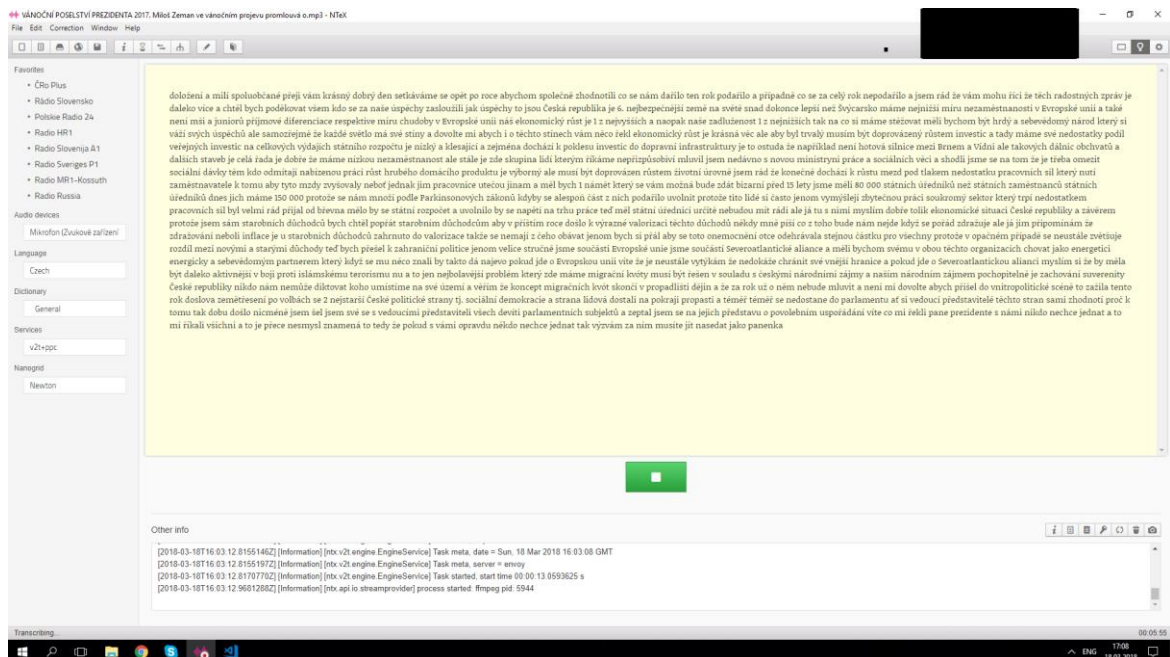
VÁNOČNÍ POSELSTVÍ PREZIDENTA 2017. Miloš Zeman ve vánočním projevu promlouvá o.mp3 - NTeX
File Edit Correction Window Help

Favorites
• ČRo Plus
• Rádio Slovensko
• Polskie Radio 24
• Radio HR1
• Radio Slovenija A1
• Radio Sveriges P1
• Radio MR1-Kossuth
• Radio Russia
Audio devices
Mikrofon (Zvukové zařízení
Language
Czech
Dictionary
General
Services
v2t+ppc
Nanogrid
Newton

doložení a milí spoluobčané přeji vám krásný dobrý den setkáváme se opět po roce abychom společně zhodnotili co se nám dařilo ten rok podařilo a případně co se za celý rok nepodařilo a jsem rád že vám mohu říci že těch radostných zpráv je daleko více a chtěl bych poděkovat všem kdo se za naše úspěchy zasloužili jak úspěchy to jsou Česká republika je 6. nejbezpečnější země na světě snad dokonce lepší než Švýcarsko máme nejnižší míru nezaměstnanosti v Evropské unii a také není mší a juniorů příjmové diferenciace respektive míru chudoby v Evropské unii náš ekonomický růst je 1 z nejvyšších a naopak naše zadluženost 1 z nejnižších tak na co si máme stěžovat měli bychom být hrdý a sebevědomý národ který si váží svých úspěchů ale samozřejmě že každé světlo má své stíny a dovolte mi abych i o těchto stínech vám něco řekl ekonomický růst je krásná věc ale aby byl trvalý musím být doprovázený růstem investic a tady máme své nedostatky podíl veřejných investic na celkových výdajích státního rozpočtu je nízký a klesající a zejména dochází k poklesu investic do dopravní infrastruktury je to ostuda že například není hotová silnice mezi Brnem a Vídní ale takových dálnic obchvatů a dalších staveb je celá řada je dobře že máme nízkou nezaměstnanost ale stále je zde skupina lidí kterým říkáme nepřizpůsobiví mluvil jsem nedávno s novou ministryní práce a sociálních věcí a shodli jsme se na tom že je třeba omezit sociální dávky těm kdo odmítají nabízenou práci růst hrubého domácího produktu je výborný ale musí být doprovázen růstem životní úrovně jsem rád že konečně dochází k růstu mezd pod tlakem nedostatku pracovních sil který nutí zaměstnavatele k tomu aby tyto mzdy zvyšovaly neboť jednak jim pracovnice utečou jinam a měl bych 1 námět který se vám možná bude zdát bizarní před 15 lety jsme měli 80 000 státních úředníků než státních zaměstnanců státních úředníků dnes jich máme 150 000 protože se nám množí podle Parkinsonových zákonů kdyby se alespoň část z nich podařilo uvolnit protože tito lidé si často jenom vymýšlejí zbytečnou práci soukromý sektor který trpí nedostatkem pracovních sil by velmi rád přijal od března mělo by se státní rozpočet a uvolnilo by se napětí na trhu práce teď měl státní úředníci určitě nebudou mít rádi ale já tu s nimi myslím dobře tolik ekonomické situaci České republiky a závěrem protože jsem sám starobních důchodců bych chtěl popřát starobním důchodcům aby v příštím roce došlo k výrazné valorizaci těchto důchodů někdy mně píší co z toho bude nám nejde když se pořád zdražuje ale já jim připomínám že zdražování neboli inflace je u starobních důchodců zahrnuto do valorizace takže se nemají z čeho obávat jenom bych si přál aby se toto onemocnění otce odehrávala stejnou částku pro všechny protože v opačném případě se neustále zvětšuje rozdíl mezi novými a starými důchody teď bych přešel k zahraniční politice jenom velice stručně jsme součástí Evropské unie jsme součástí Severoatlantické aliance a měli bychom svému v obou těchto organizacích chovat jako energetici energicky a sebevědomým partnerem který když se mu něco znali by takto dá najevo pokud jde o Evropskou unii víte že je neustále vytýkám že nedokáže chránit své vnější hranice a pokud jde o Severoatlantickou alianci myslím si že by měla být daleko aktivnější v boji proti islámskému terorismu nu a to jen nejbolavější problém který zde máme migrační kvóty musí být řešen v souladu s českými národními zájmy a naším národním zájmem pochopitelně je zachování suverenity České republiky nikdo nám nemůže diktovat koho umístíme na své území a věřím že koncept migračních kvót skončí v propadlišti dějin a že za rok už o něm nebude mluvit a není mi dovolte abych přišel do vnitropolitické scéně to začíla tento rok doslova zemětřesení po volbách se 2 nejstarší české politické strany tj. sociální demokracie a strana lidová dostali na pokraji propasti a téměř téměř se nedostane do parlamentu ať si vedoucí představitelé těchto stran sami zhodnotí proč k tomu tak dobu došlo nicméně jsem šel jsem své se s vedoucími představiteli všech devíti parlamentních subjektů a zeptal jsem se na jejich představu o povolebním uspořádání víte co mi řekli pane prezidente s námi nikdo nechce jednat a to mi říkali všichni a to je přece nesmysl znamená to tedy že pokud s vámi opravdu někdo nechce jednat tak výzvám za ním musíte jít nasedat jako panenka

Other info

[2018-03-18T16:03:12.8155146Z] [Information] [ntx.v2t.engine.EngineService] Task meta, date = Sun, 18 Mar 2018 16:03:08 GMT
[2018-03-18T16:03:12.8155197Z] [Information] [ntx.v2t.engine.EngineService] Task meta, server = envoy
[2018-03-18T16:03:12.8170770Z] [Information] [ntx.v2t.engine.EngineService] Task started, start time 00:00:13.0593625 s
[2018-03-18T16:03:12.9681288Z] [Information] [ntx.api.io.streamprovider] process started: ffmpeg pid: 5944

Transcribing...
00:05:55
ENG 17:08 18.03.2018